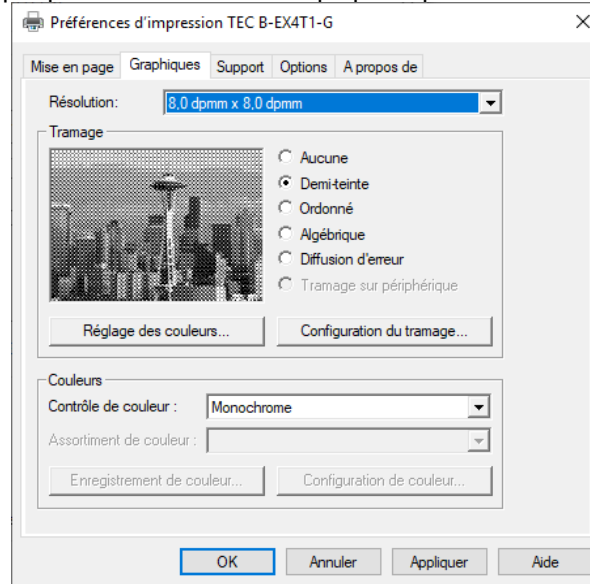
Préférences d'impression TEC B-EX4T1-G

Mise en page | Graphiques | Support | Options | A propos de

Résolution: 8,0 dpmm x 8,0 dpmm

Tramage

Aucune
Demi-teinte
Ordonné
Algébrique
Diffusion d'erreur
Tramage sur périphérique

Réglage des couleurs...
Configuration du tramage...

Couleurs

Contrôle de couleur : Monochrome

Assortiment de couleur :

Enregistrement de couleur...
Configuration de couleur...

OK
Annuler
Appliquer
Aide